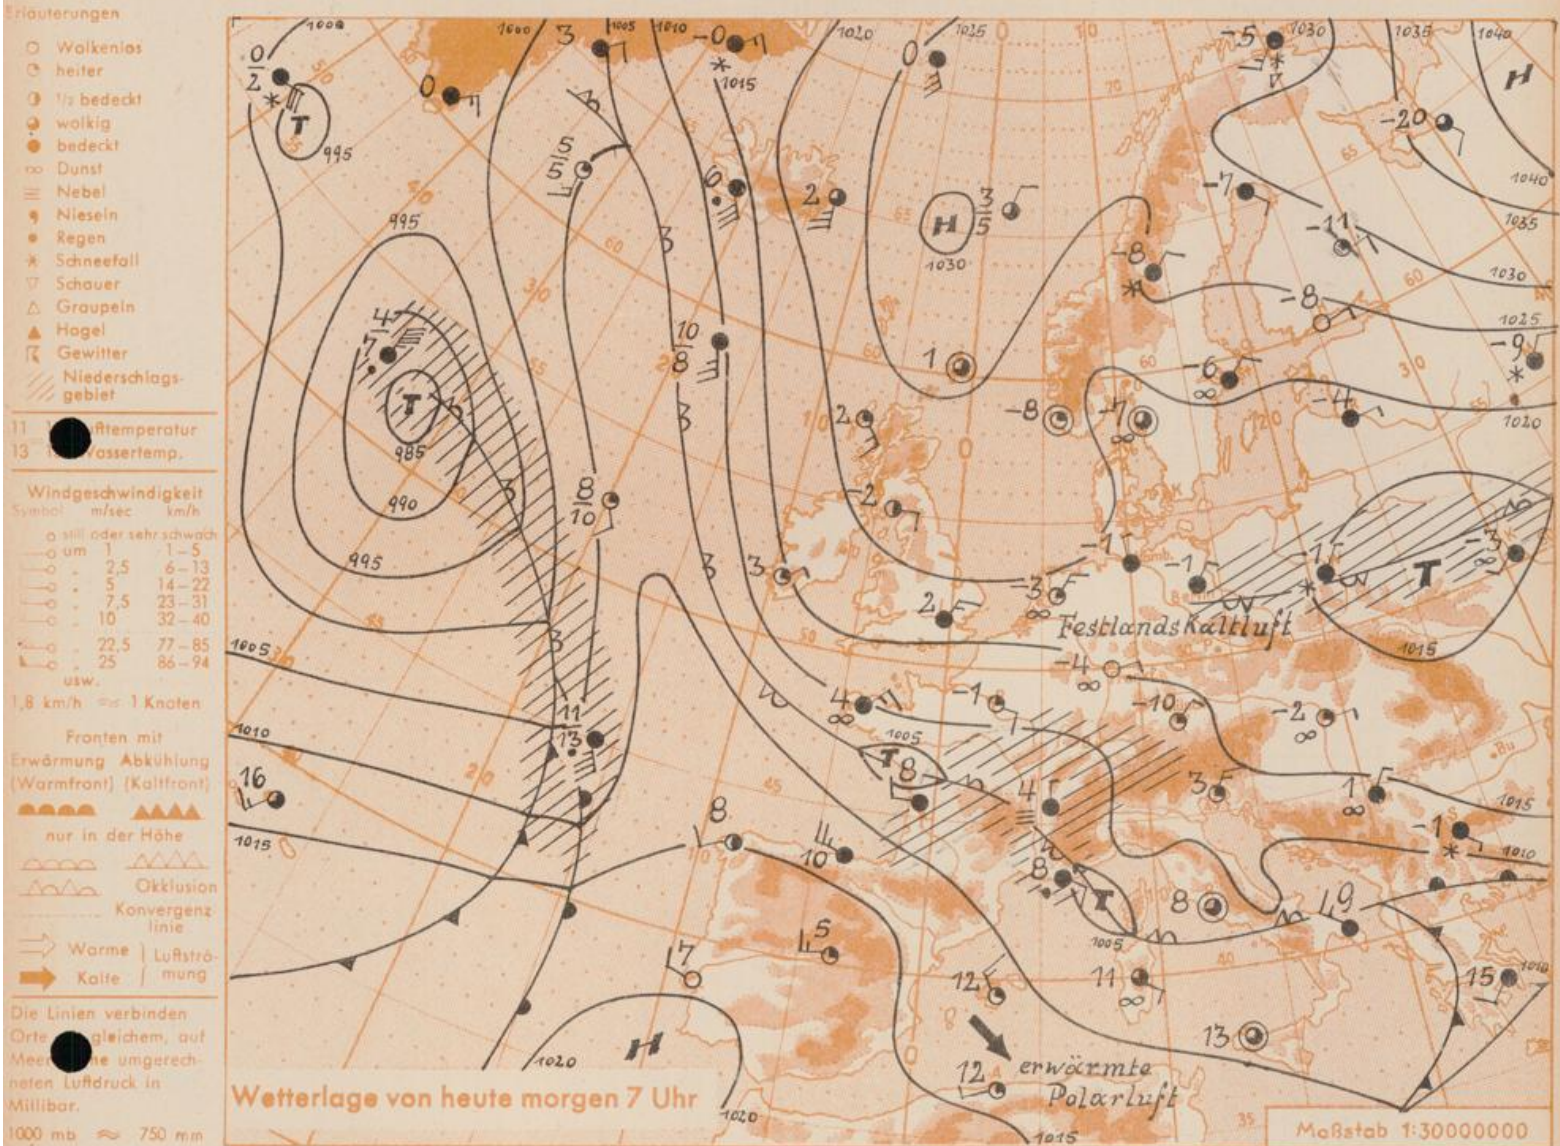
Erläuterungen

Wolkenlos
heiter
1/2 bedeckt
wolkig
bedeckt
Dunst
Nebel
Nieseln
Regen
Schneefall
Schauer
Graupeln
Hagel
Gewitter
Niederschlagsgebiet

11 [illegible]ufttemperatur
13 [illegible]Wassertemp.

Windgeschwindigkeit

| Symbol | m/sec | km/h |
|---|---|---|
| | still oder sehr schwach | |
| | um 1 | 1 – 5 |
| | 2,5 | 6 – 13 |
| | 5 | 14 – 22 |
| | 7,5 | 23 – 31 |
| | 10 | 32 – 40 |
| | 22,5 | 77 – 85 |
| | 25 | 86 – 94 |

usw.
1,8 km/h ≈ 1 Knoten

Fronten mit
Erwärmung (Warmfront) Abkühlung (Kaltfront)
nur in der Höhe
Okklusion
Konvergenzlinie
Warme | Luftströmung
Kalte |

Die Linien verbinden Orte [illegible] gleichem, auf Meer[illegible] umgerechneten Luftdruck in Millibar.
1000 mb ≈ 750 mm

1000 1000 1005 1010 1015 1020 1015 1030 1035 1040 995 995 985 990 995 1005 1010 1015 1030 1040 1035 1030 1025 1020 1015 1015 1010 1010 1005 1005 1020 1020 1015

T T T T H H H H

Festlandskaltluft

erwärmte Polarluft

Wetterlage von heute morgen 7 Uhr

Maßstab 1:30000000